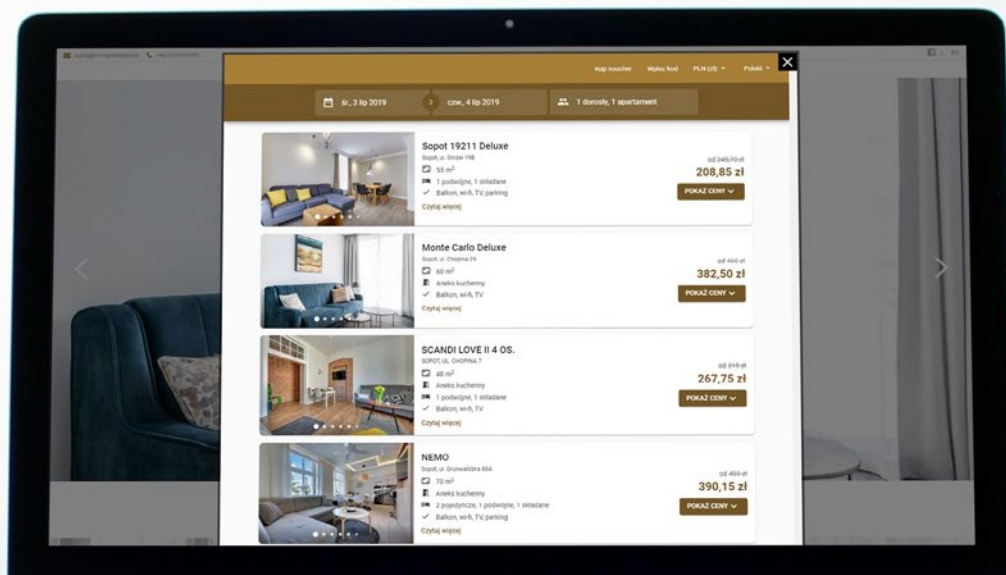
Kup voucher Wpisz kod PLN (zł) Polski

śr., 3 lip 2019 czw., 4 lip 2019 1 dorosły, 1 apartament

Sopot 19211 Deluxe
Sopot, ul. Grottgera 19B
55 m²
1 podwójne, 1 składane
Balkon, wi-fi, TV, parking
Czytaj więcej
od 245,70 zł
208,85 zł
POKAŻ CENY

Monte Carlo Deluxe
Sopot, ul. Chopina 29
60 m²
Aneks kuchenny
Balkon, wi-fi, TV
Czytaj więcej
od 450 zł
382,50 zł
POKAŻ CENY

SCANDI LOVE II 4 OS.
SOPOT, UL. CHOPINA 7
48 m²
Aneks kuchenny
1 podwójne, 1 składane
Balkon, wi-fi, TV
Czytaj więcej
od 315 zł
267,75 zł
POKAŻ CENY

NEMO
Sopot, ul. Grunwaldzka 88A
70 m²
Aneks kuchenny
2 pojedyncze, 1 podwójne, 1 składane
Balkon, wi-fi, TV, parking
Czytaj więcej
od 459 zł
390,15 zł
POKAŻ CENY